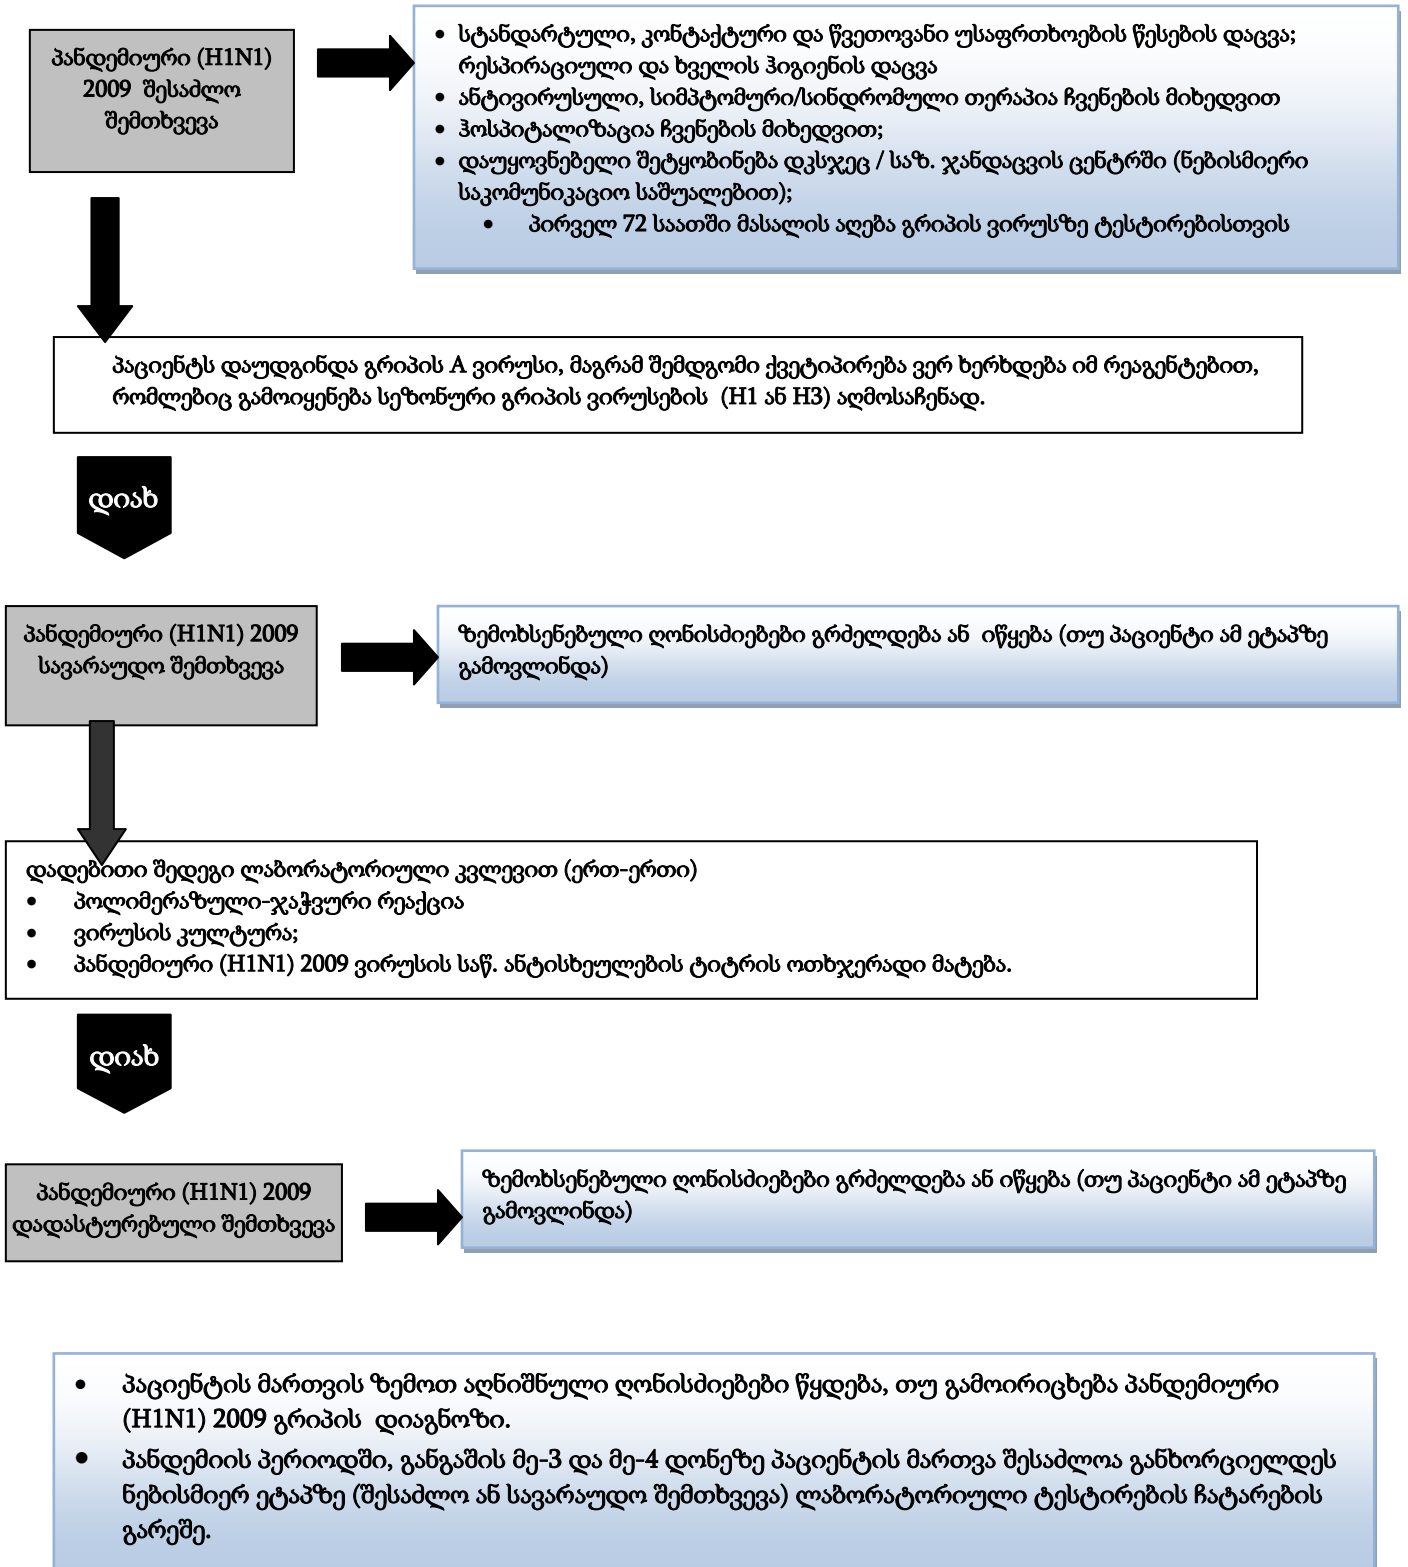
პანდემიური (H1N1) 2009 შესაძლო შემთხვევა

• სტანდარტული, კონტაქტური და წვეთოვანი უსაფრთხოების წესების დაცვა; რესპირაციული და ხელის ჰიგიენის დაცვა
• ანტივირუსული, სიმპტომური/სინდრომული თერაპია ჩვენების მიხედვით
• ჰოსპიტალიზაცია ჩვენების მიხედვით;
• დაუყოვნებელი შეტყობინება დკსჯეც / საზ. ჯანდაცვის ცენტრში (ნებისმიერი საკომუნიკაციო საშუალებით);
  • პირველ 72 საათში მასალის აღება გრიპის ვირუსზე ტესტირებისთვის

პაციენტს დაუდგინდა გრიპის A ვირუსი, მაგრამ შემდგომი ქვეტიპირება ვერ ხერხდება იმ რეაგენტებით, რომლებიც გამოიყენება სეზონური გრიპის ვირუსების (H1 ან H3) აღმოსაჩენად.

დიახ

პანდემიური (H1N1) 2009 სავარაუდო შემთხვევა

ზემოხსენებული ღონისძიებები გრძელდება ან იწყება (თუ პაციენტი ამ ეტაპზე გამოვლინდა)

დადებითი შედეგი ლაბორატორიული კვლევით (ერთ-ერთი)
• პოლიმერაზული-ჯაჭვური რეაქცია
• ვირუსის კულტურა;
• პანდემიური (H1N1) 2009 ვირუსის საწ. ანტისხეულების ტიტრის ოთხჯერადი მატება.

დიახ

პანდემიური (H1N1) 2009 დადასტურებული შემთხვევა

ზემოხსენებული ღონისძიებები გრძელდება ან იწყება (თუ პაციენტი ამ ეტაპზე გამოვლინდა)

• პაციენტის მართვის ზემოთ აღნიშნული ღონისძიებები წყდება, თუ გამოირიცხება პანდემიური (H1N1) 2009 გრიპის დიაგნოზი.
• პანდემიის პერიოდში, განგაშის მე-3 და მე-4 დონეზე პაციენტის მართვა შესაძლოა განხორციელდეს ნებისმიერ ეტაპზე (შესაძლო ან სავარაუდო შემთხვევა) ლაბორატორიული ტესტირების ჩატარების გარეშე.